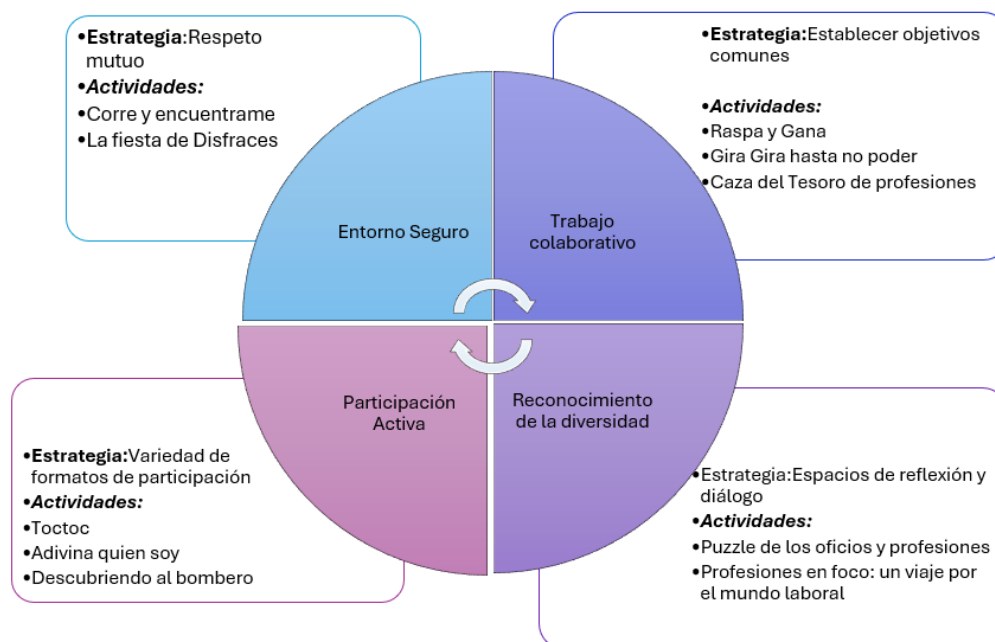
•**Estrategia**:Respeto mutuo
•***Actividades:***
•Corre y encuentrame
•La fiesta de Disfraces

•**Estrategia:**Establecer objetivos comunes

•***Actividades:***
•Raspa y Gana
•Gira Gira hasta no poder
•Caza del Tesoro de profesiones

Entorno Seguro

Trabajo colaborativo

Participación Activa

Reconocimiento de la diversidad

•**Estrategia:**Variedad de formatos de participación
•***Actividades:***
•Toctoc
•Adivina quien soy
•Descubriendo al bombero

•Estrategia:Espacios de reflexión y diálogo
•***Actividades:***
•Puzzle de los oficios y profesiones
•Profesiones en foco: un viaje por el mundo laboral